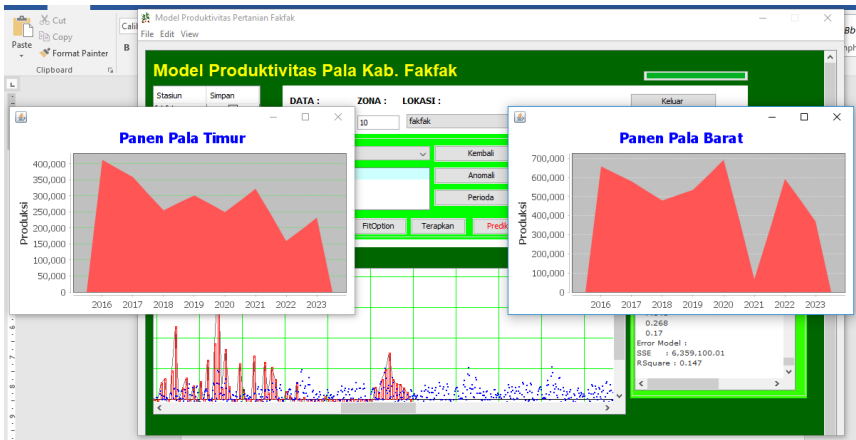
Cut
Copy
Paste
Format Painter
Clipboard
Cali
B
Model Produktivitas Pertanian Fakfak
File Edit View
Model Produktivitas Pala Kab. Fakfak
Stasiun Simpan
DATA : ZONA : LOKASI :
Keluar
10 fakfak
Kembali
Anomali
Perioda
FitOption Terapkan Predik
Panen Pala Timur
Produksi
400,000
350,000
300,000
250,000
200,000
150,000
100,000
50,000
0
2016 2017 2018 2019 2020 2021 2022 2023
Panen Pala Barat
Produksi
700,000
600,000
500,000
400,000
300,000
200,000
100,000
0
2016 2017 2018 2019 2020 2021 2022 2023
0.268
0.17
Error Model :
SSE : 6,359,100.01
RSquare : 0.147